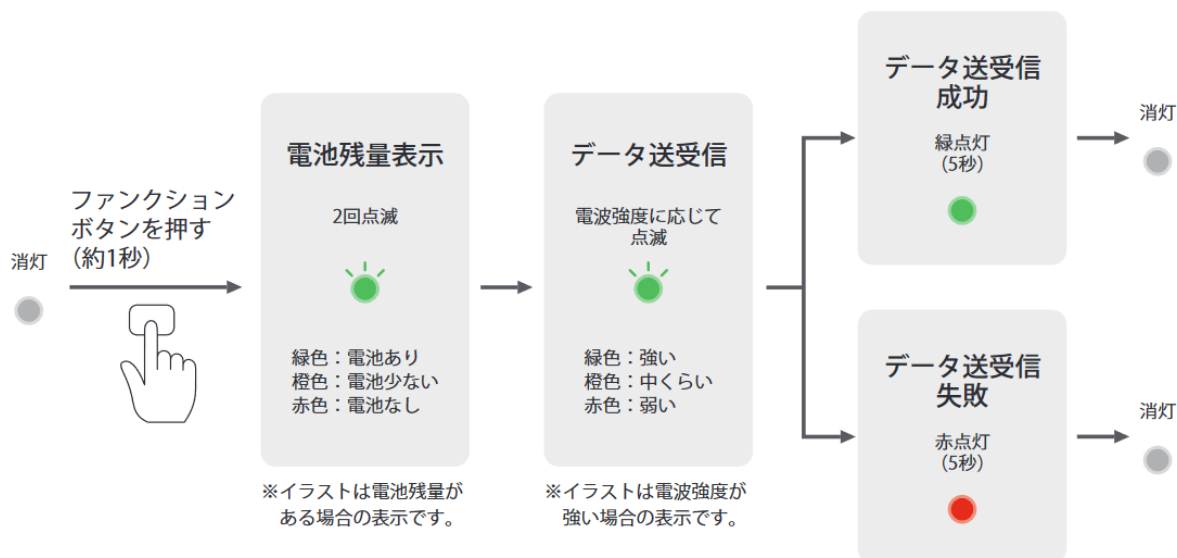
消灯

ファンクションボタンを押す（約1秒）

電池残量表示

2回点滅

緑色：電池あり
橙色：電池少ない
赤色：電池なし

※イラストは電池残量がある場合の表示です。

データ送受信

電波強度に応じて点滅

緑色：強い
橙色：中くらい
赤色：弱い

※イラストは電波強度が強い場合の表示です。

データ送受信成功

緑点灯（5秒）

消灯

データ送受信失敗

赤点灯（5秒）

消灯